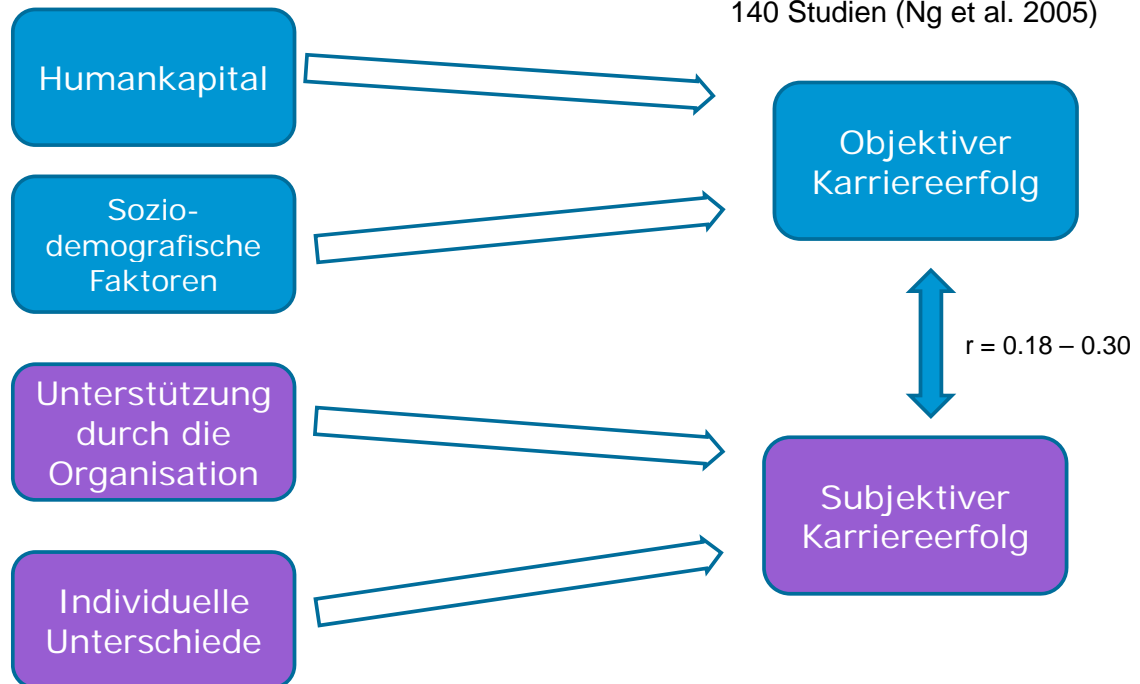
140 Studien (Ng et al. 2005)

Humankapital

Sozio-demografische Faktoren

Unterstützung durch die Organisation

Individuelle Unterschiede

Objektiver Karriereerfolg

r = 0.18 – 0.30

Subjektiver Karriereerfolg